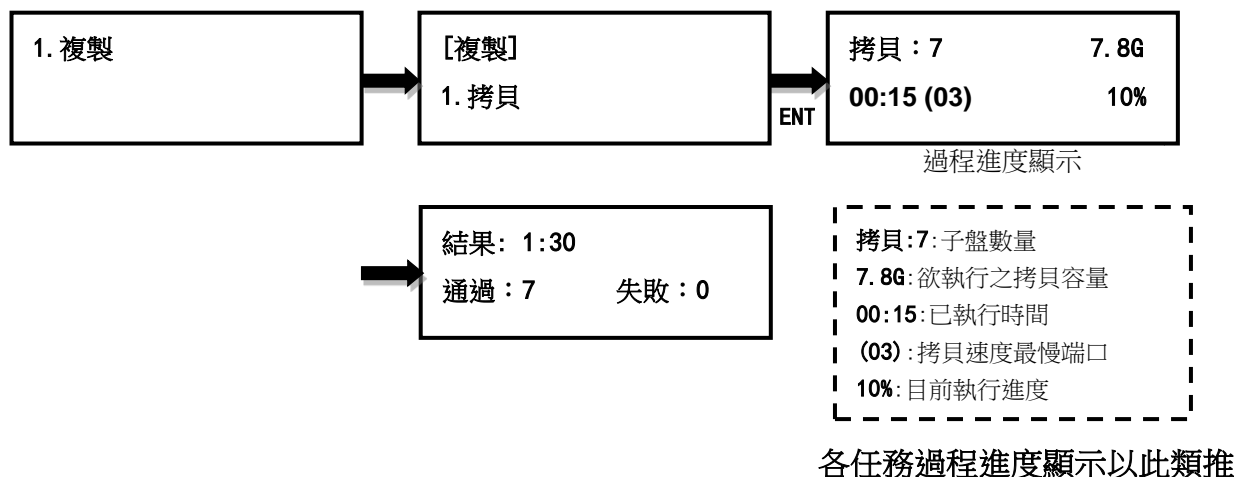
1. 複製

[複製]
1. 拷貝

ENT

拷貝：7 7.8G
00:15 (03) 10%

過程進度顯示

結果: 1:30
通過：7 失敗：0

拷貝:7:子盤數量
7.8G:欲執行之拷貝容量
00:15:已執行時間
(03):拷貝速度最慢端口
10%:目前執行進度

各任務過程進度顯示以此類推